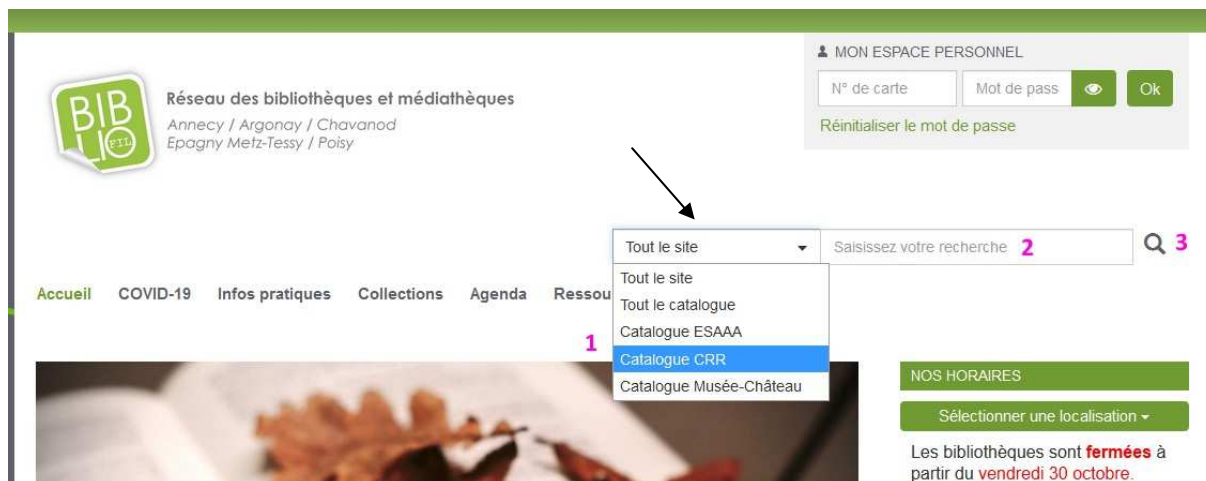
MON ESPACE PERSONNEL

N° de carte | Mot de pass | Ok

Réinitialiser le mot de passe

BIB LIO FIL

Réseau des bibliothèques et médiathèques
Annecy / Argonay / Chavanod
Epagny Metz-Tessy / Poisy

Tout le site
Saisissez votre recherche 2
3

Tout le site
Tout le catalogue
Catalogue ESAAA
Catalogue CRR
Catalogue Musée-Château

1

Accueil COVID-19 Infos pratiques Collections Agenda Ressou

NOS HORAIRES

Sélectionner une localisation

Les bibliothèques sont fermées à partir du vendredi 30 octobre.